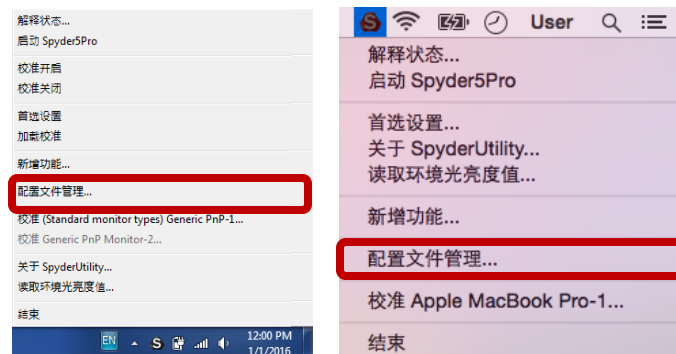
解释状态...
启动 Spyder5Pro

校准开启
校准关闭

首选设置
加载校准

新增功能...

配置文件管理...

校准 (Standard monitor types) Generic PnP-1...
校准 Generic PnP Monitor-2...

关于 SpyderUtility...
读取环境光亮度值...

结束

EN 12:00 PM 1/1/2016

User

解释状态...
启动 Spyder5Pro

首选设置...
关于 SpyderUtility...
读取环境光亮度值...

新增功能...

配置文件管理...

校准 Apple MacBook Pro-1...

结束